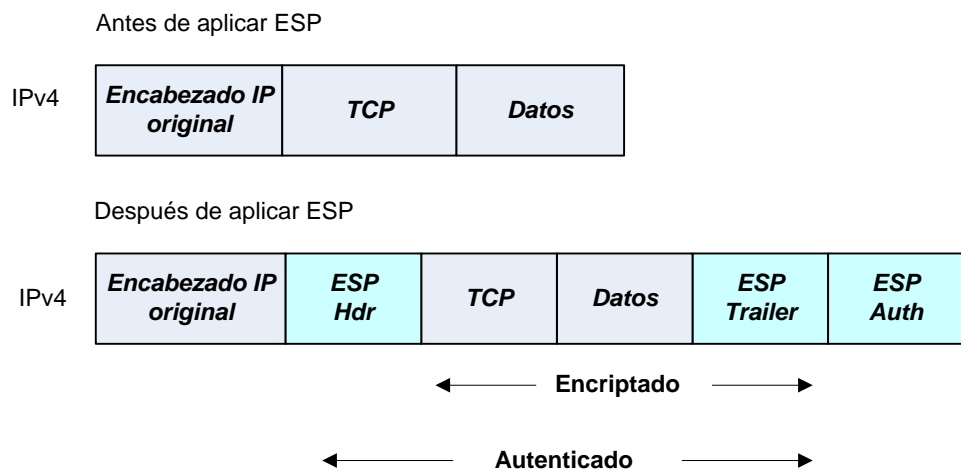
Antes de aplicar ESP

IPv4

| Encabezado IP original | TCP | Datos |
|---|---|---|

Después de aplicar ESP

IPv4

| Encabezado IP original | ESP Hdr | TCP | Datos | ESP Trailer | ESP Auth |
|---|---|---|---|---|---|

Encriptado

Autenticado